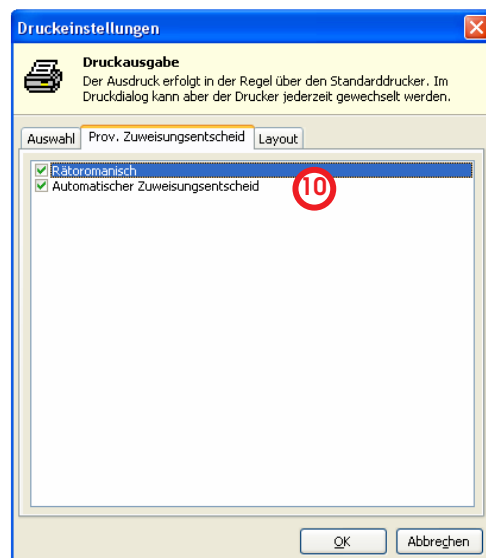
Druckeinstellungen

Druckausgabe
Der Ausdruck erfolgt in der Regel über den Standarddrucker. Im Druckdialog kann aber der Drucker jederzeit gewechselt werden.

Auswahl | Prov. Zuweisungsentscheid | Layout

Rätoromanisch
Automatischer Zuweisungsentscheid

10

OK | Abbrechen